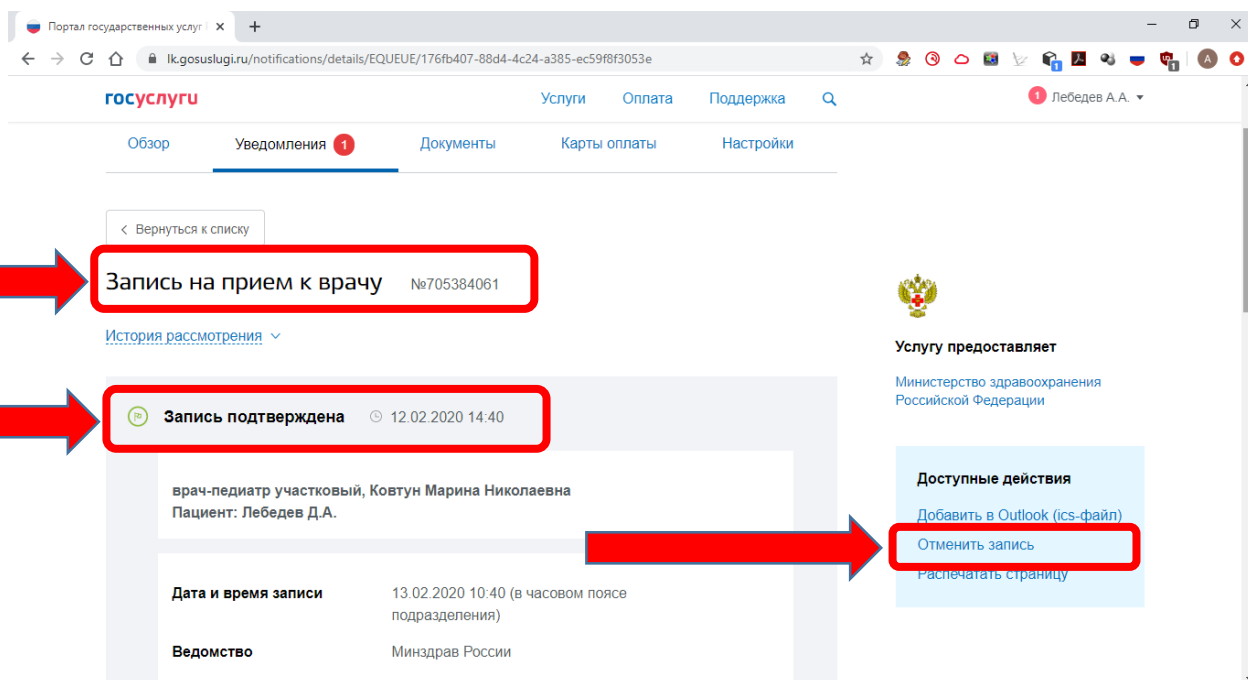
Портал государственных услуг
lk.gosuslugi.ru/notifications/details/EQUEUE/176fb407-88d4-4c24-a385-ec59f8f3053e

госуслуги Услуги Оплата Поддержка
1 Лебедев А.А.

Обзор Уведомления 1 Документы Карты оплаты Настройки

< Вернуться к списку

Запись на прием к врачу №705384061

История рассмотрения

Запись подтверждена 12.02.2020 14:40

врач-педиатр участковый, Ковтун Марина Николаевна
Пациент: Лебедев Д.А.

| Дата и время записи | 13.02.2020 10:40 (в часовом поясе подразделения) |
|---|---|
| Ведомство | Минздрав России |

Услугу предоставляет

Министерство здравоохранения Российской Федерации

Доступные действия

Добавить в Outlook (ics-файл)

Отменить запись

Распечатать страницу